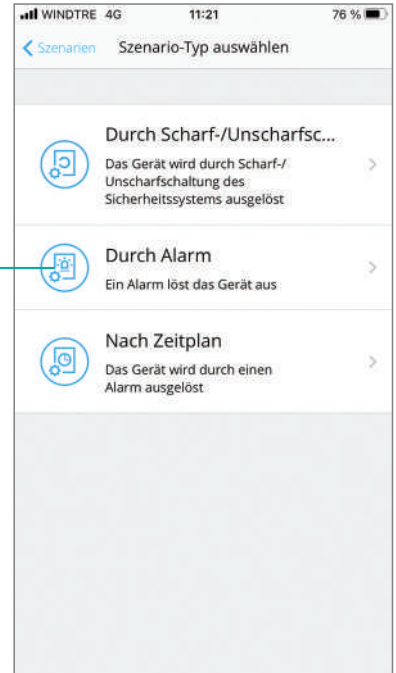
WINDTRE 4G 11:21 76 %

Szenarien Szenario-Typ auswählen

Durch Scharf-/Unscharfsc...
Das Gerät wird durch Scharf-/ Unscharfschaltung des Sicherheitssystems ausgelöst

Durch Alarm
Ein Alarm löst das Gerät aus

Nach Zeitplan
Das Gerät wird durch einen Alarm ausgelöst